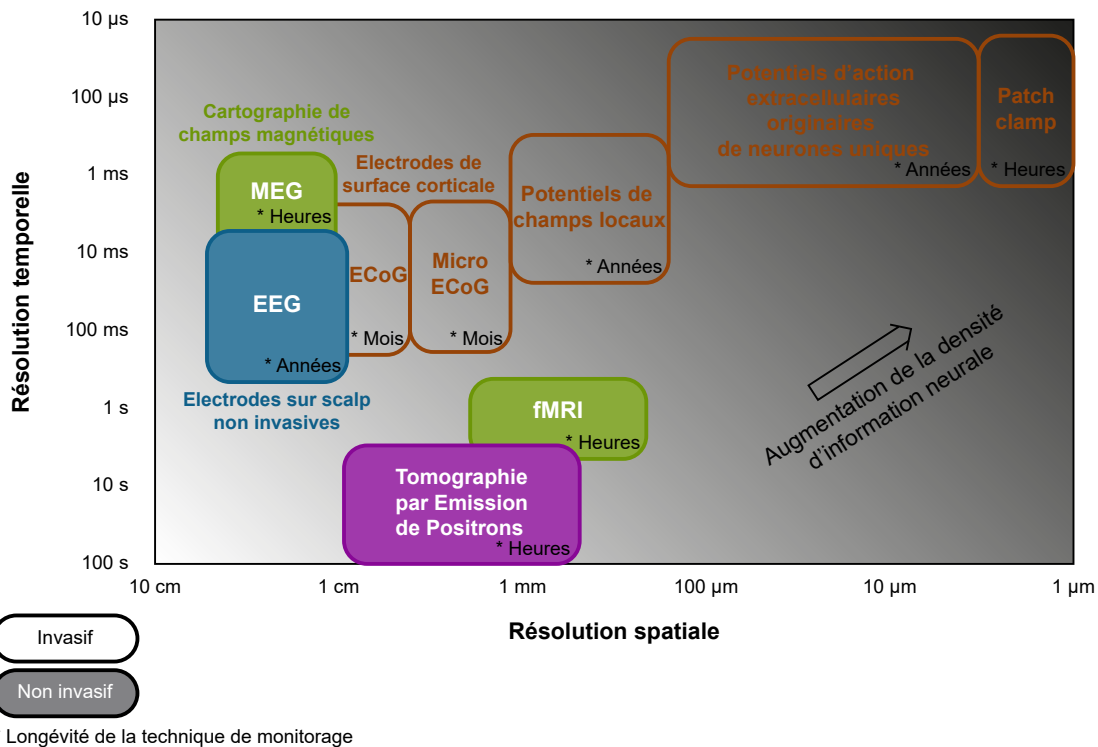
Résolution temporelle

10 µs
100 µs
1 ms
10 ms
100 ms
1 s
10 s
100 s

Cartographie de champs magnétiques

MEG
* Heures

EEG
* Années

Electrodes sur scalp non invasives

Electrodes de surface corticale

ECoG
* Mois

Micro ECoG
* Mois

Potentiels de champs locaux
* Années

Potentiels d'action extracellulaires originaires de neurones uniques
* Années

Patch clamp
* Heures

fMRI
* Heures

Tomographie par Emission de Positrons
* Heures

Augmentation de la densité d'information neurale

10 cm
1 cm
1 mm
100 µm
10 µm
1 µm

Résolution spatiale

Invasif

Non invasif

Longévité de la technique de monitorage